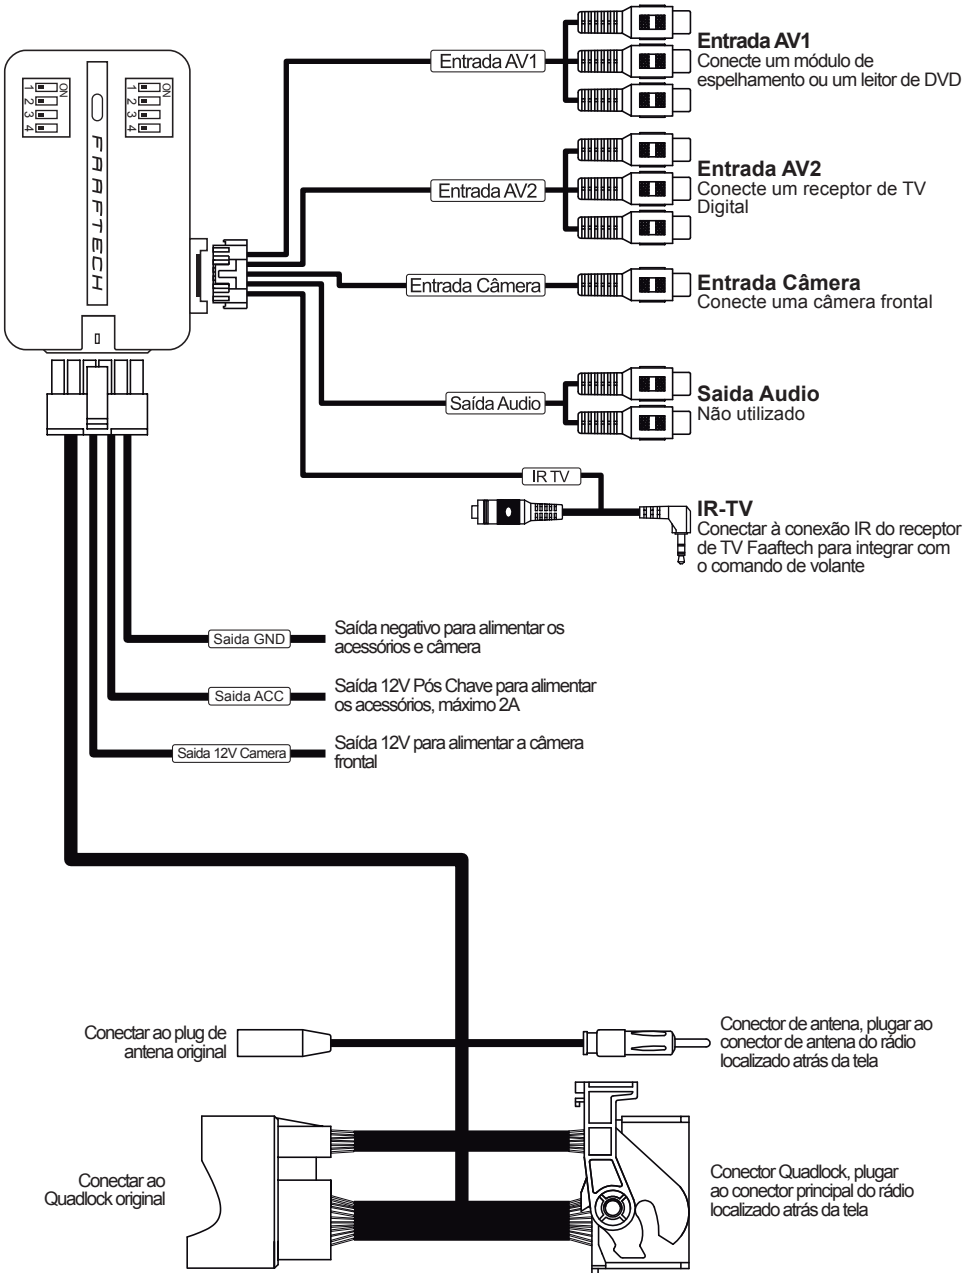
ON
1 2 3 4
ON
1 2 3 4
FAAFTECH

Entrada AV1
Entrada AV1
Conecte um módulo de espelhamento ou um leitor de DVD

Entrada AV2
Entrada AV2
Conecte um receptor de TV Digital

Entrada Câmera
Entrada Câmera
Conecte uma câmera frontal

Saída Audio
Saida Audio
Não utilizado

IR TV
IR-TV
Conectar à conexão IR do receptor de TV Faaftech para integrar com o comando de volante

Saida GND
Saída negativo para alimentar os acessórios e câmera

Saida ACC
Saída 12V Pós Chave para alimentar os acessórios, máximo 2A

Saida 12V Camera
Saída 12V para alimentar a câmera frontal

Conectar ao plug de antena original

Conector de antena, plugar ao conector de antena do rádio localizado atrás da tela

Conectar ao Quadlock original

Conector Quadlock, plugar ao conector principal do rádio localizado atrás da tela